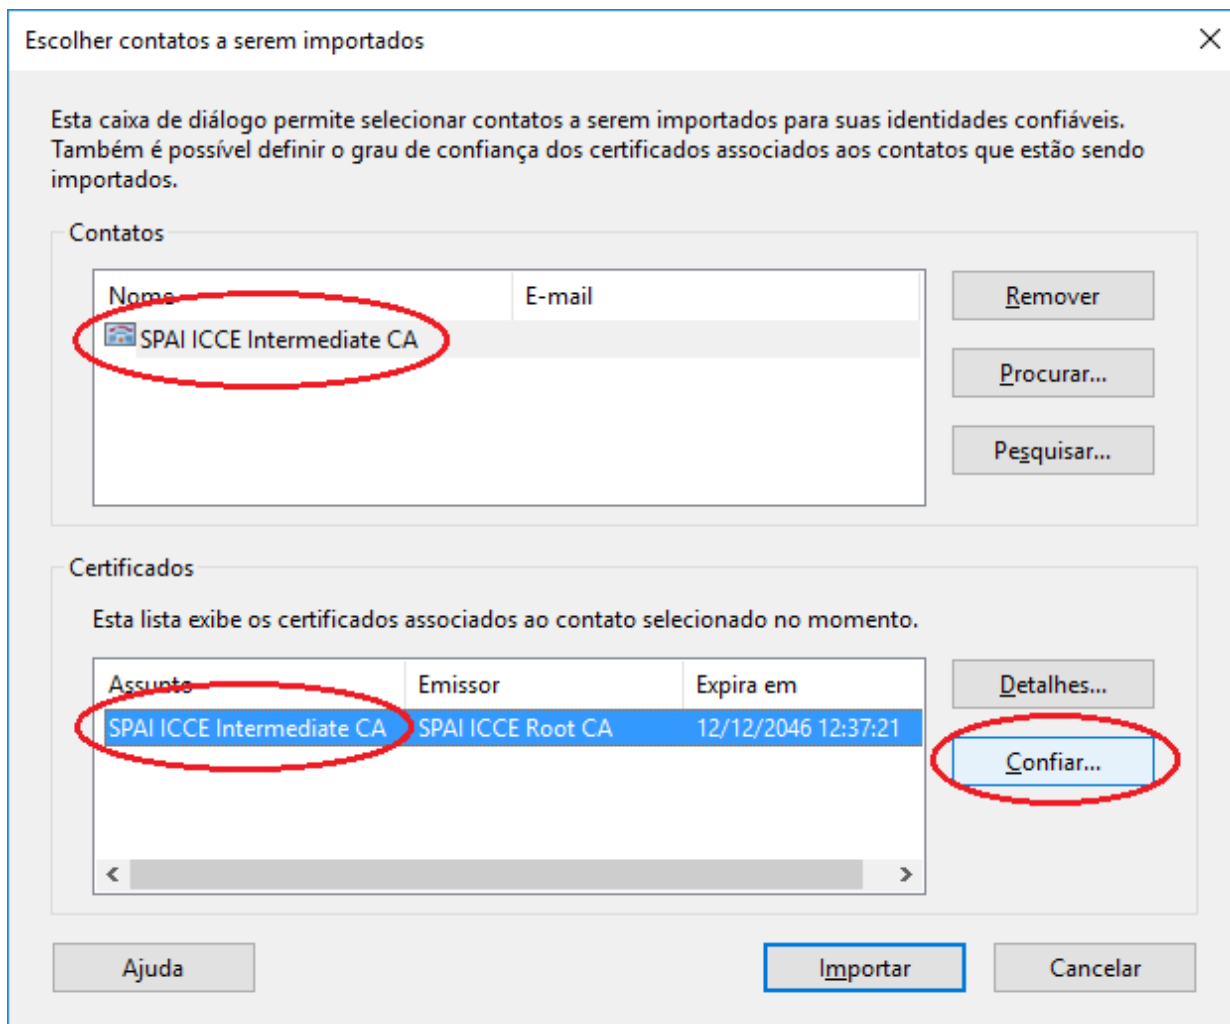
Escolher contatos a serem importados

Esta caixa de diálogo permite selecionar contatos a serem importados para suas identidades confiáveis. Também é possível definir o grau de confiança dos certificados associados aos contatos que estão sendo importados.

Contatos

| Nome | E-mail |
|---|---|
| SPAI ICCE Intermediate CA | |

Remover

Procurar...

Pesquisar...

Certificados

Esta lista exibe os certificados associados ao contato selecionado no momento.

| Assunto | Emissor | Expira em |
|---|---|---|
| SPAI ICCE Intermediate CA | SPAI ICCE Root CA | 12/12/2046 12:37:21 |

Detalhes...

Confiar...

Ajuda

Importar

Cancelar